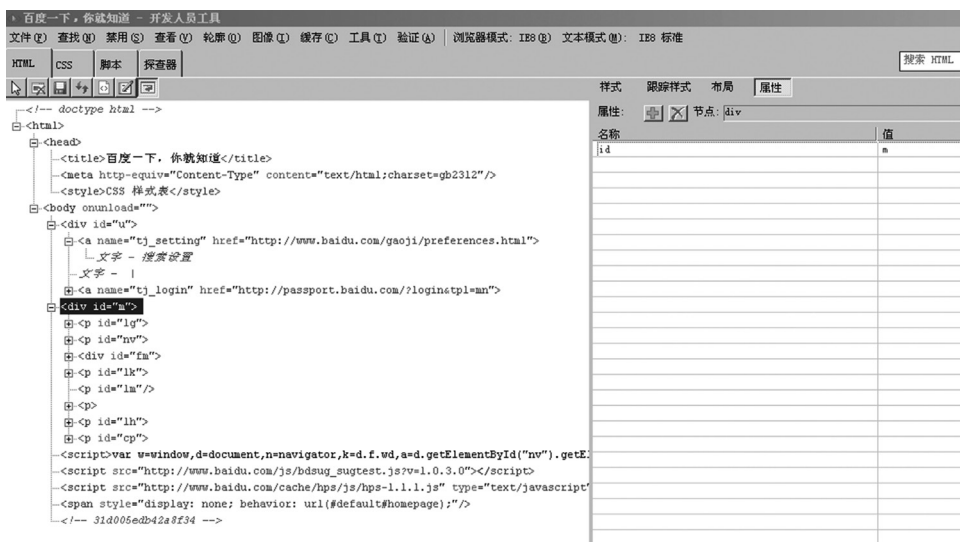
百度一下，你就知道 - 开发人员工具

文件(F) 查找(N) 禁用(S) 查看(V) 轮廓(O) 图像(I) 缓存(C) 工具(T) 验证(A) | 浏览器模式: IE8(B) 文本模式(M): IE8 标准

HTML CSS 脚本 探查器

搜索 HTML

<!-- doctype html -->
<html>
<head>
<title>百度一下，你就知道</title>
<meta http-equiv="Content-Type" content="text/html;charset=gb2312"/>
<style>CSS 样式表</style>
<body onunload="">
<div id="u">
<a name="tj_setting" href="http://www.baidu.com/gaoji/preferences.html">
文字 - 搜索设置
文字 - |
<a name="tj_login" href="http://passport.baidu.com/?login&tpl=mn">
<div id="m">
<p id="lg">
<p id="nv">
<div id="fm">
<p id="lk">
<p id="lm"/>
<p>
<p id="lh">
<p id="cp">
<script>var w=window,d=document,n=navigator,k=d.f.wd,a=d.getElementById("nv").getE
<script src="http://www.baidu.com/js/bdsug_sugtest.js?v=1.0.3.0"></script>
<script src="http://www.baidu.com/cache/hps/js/hps-1.1.1.js" type="text/javascript"
<span style="display: none; behavior: url(#default#homepage);"/>
<!-- 31d005edb42a8f34 -->

样式 跟踪样式 布局 属性

属性: 节点: div

| 名称 | 值 |
|---|---|
| id | m |